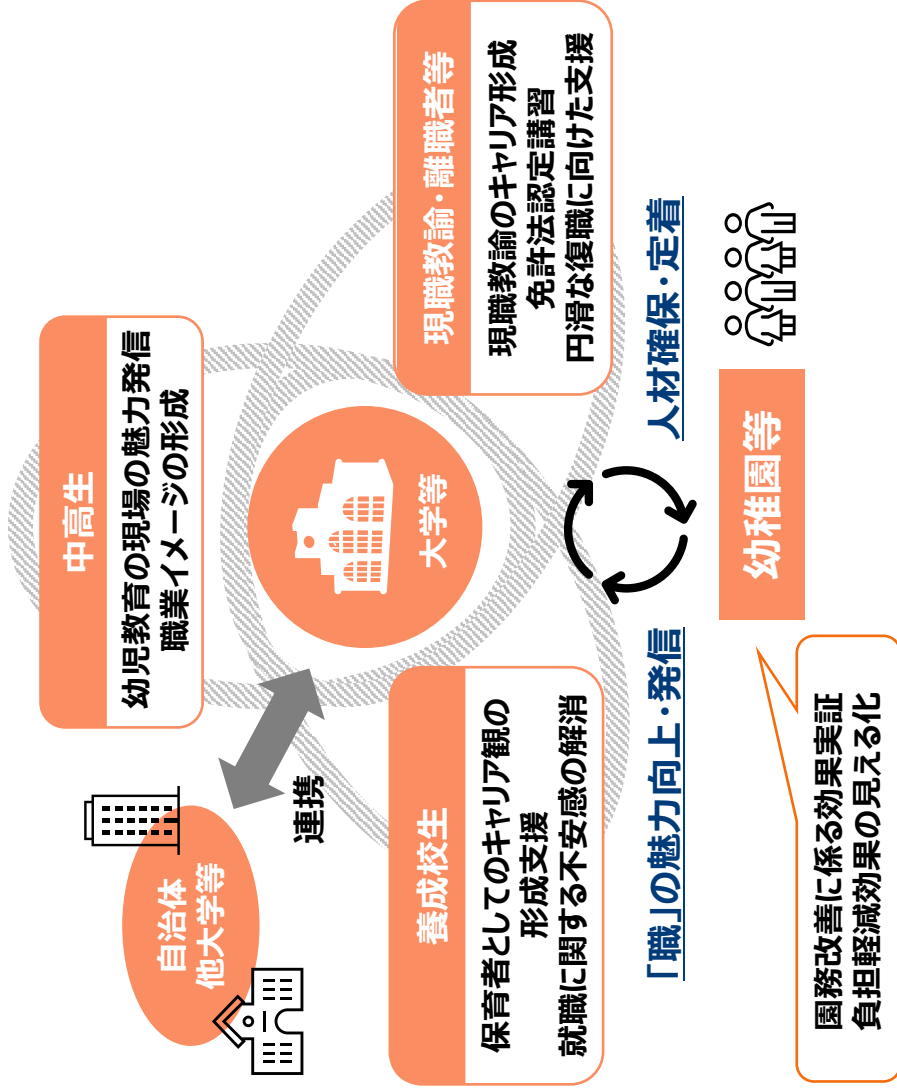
現職教諭・離職者等

現職教諭のキャリア形成
免許法認定講習
円滑な復職に向けた支援

中高生

幼児教育の現場の魅力発信
職業イメージの形成

大学等

人材確保・定着

幼稚園等

「職」の魅力向上・発信

養成校生

保育者としてのキャリア観の形成支援
就職に関する不安感の解消

連携

自治体
他大学等

園務改善に係る効果実証
負担軽減効果の見える化